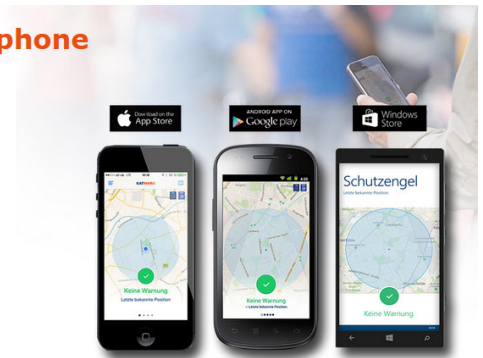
phone

Download on the App Store

ANDROID APP ON Google play

Windows Store

KATWARN

Keine Warnung

Letzte bekannte Position

Keine Warnung

Letzte bekannte Position

Schutzengel

Letzte bekannte Position

Keine Warnung